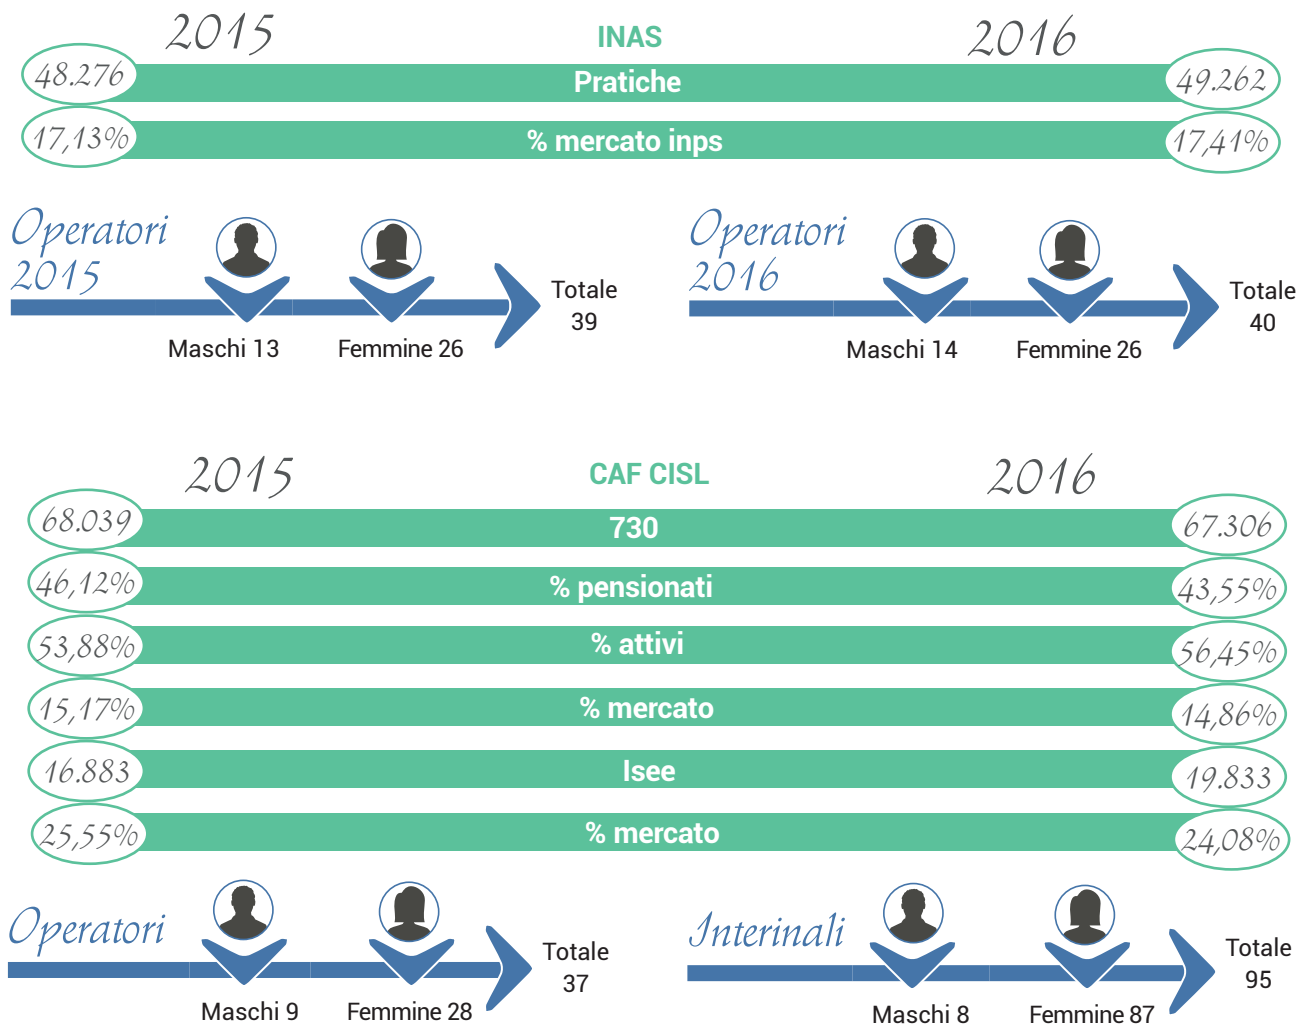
2015 INAS 2016

48.276 Pratiche 49.262

17,13% % mercato inps 17,41%

Operatori 2015

Maschi 13 Femmine 26 Totale 39

Operatori 2016

Maschi 14 Femmine 26 Totale 40

2015 CAF CISL 2016

68.039 730 67.306

46,12% % pensionati 43,55%

53,88% % attivi 56,45%

15,17% % mercato 14,86%

16.883 Isee 19.833

25,55% % mercato 24,08%

Operatori

Maschi 9 Femmine 28 Totale 37

Interinali

Maschi 8 Femmine 87 Totale 95